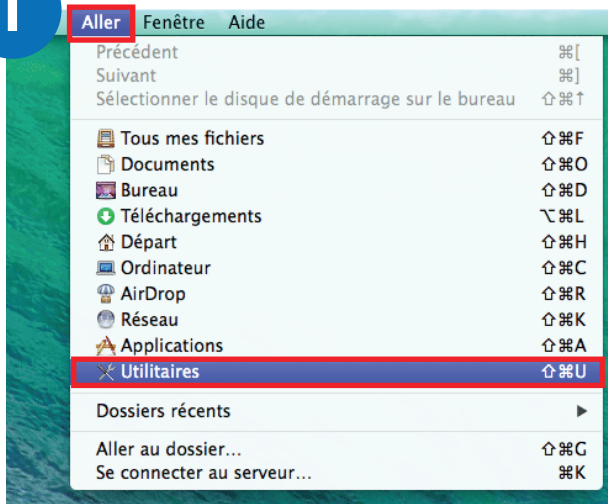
Aller Fenêtre Aide

Précédent ⌘[
Suivant ⌘]
Sélectionner le disque de démarrage sur le bureau ⇧⌘↑

Tous mes fichiers ⇧⌘F
Documents ⇧⌘O
Bureau ⇧⌘D
Téléchargements ⌥⌘L
Départ ⇧⌘H
Ordinateur ⇧⌘C
AirDrop ⇧⌘R
Réseau ⇧⌘K
Applications ⇧⌘A
Utilitaires ⇧⌘U

Dossiers récents ▶

Aller au dossier... ⇧⌘G
Se connecter au serveur... ⌘K